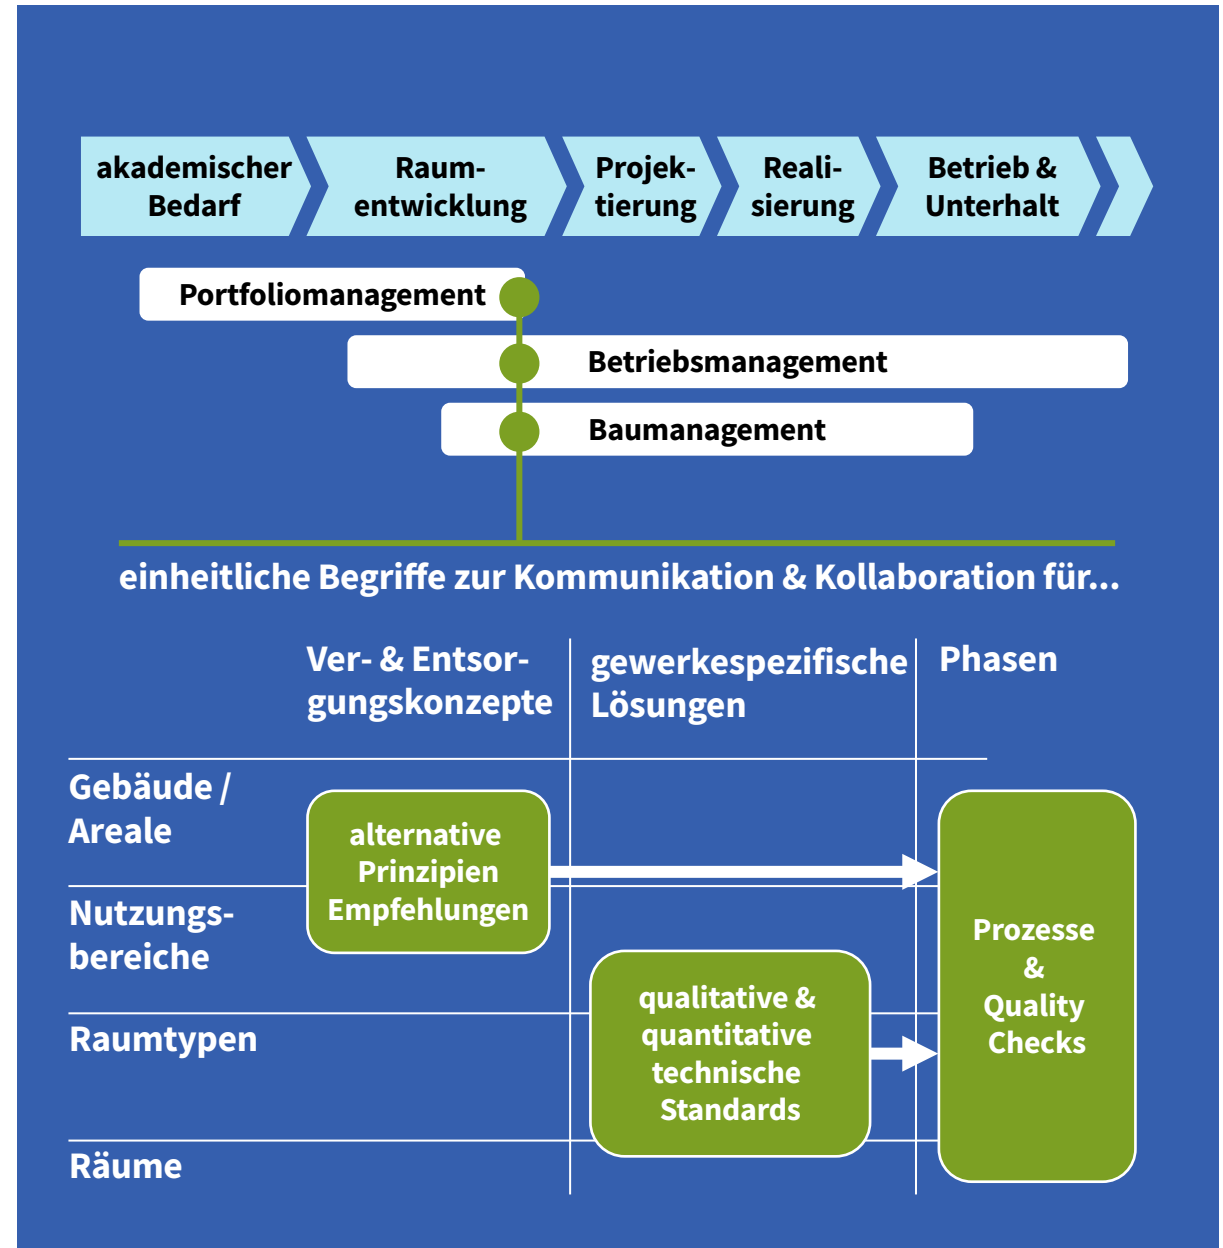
akademischer Bedarf

Raumentwicklung

Projektierung

Realisierung

Betrieb & Unterhalt

Portfoliomanagement

Betriebsmanagement

Baumanagement

einheitliche Begriffe zur Kommunikation & Kollaboration für...

Ver- & Entsorgungskonzepte

gewerkespezifische Lösungen

Phasen

Gebäude / Areale

Nutzungsbereiche

Raumtypen

Räume

alternative Prinzipien Empfehlungen

qualitative & quantitative technische Standards

Prozesse & Quality Checks